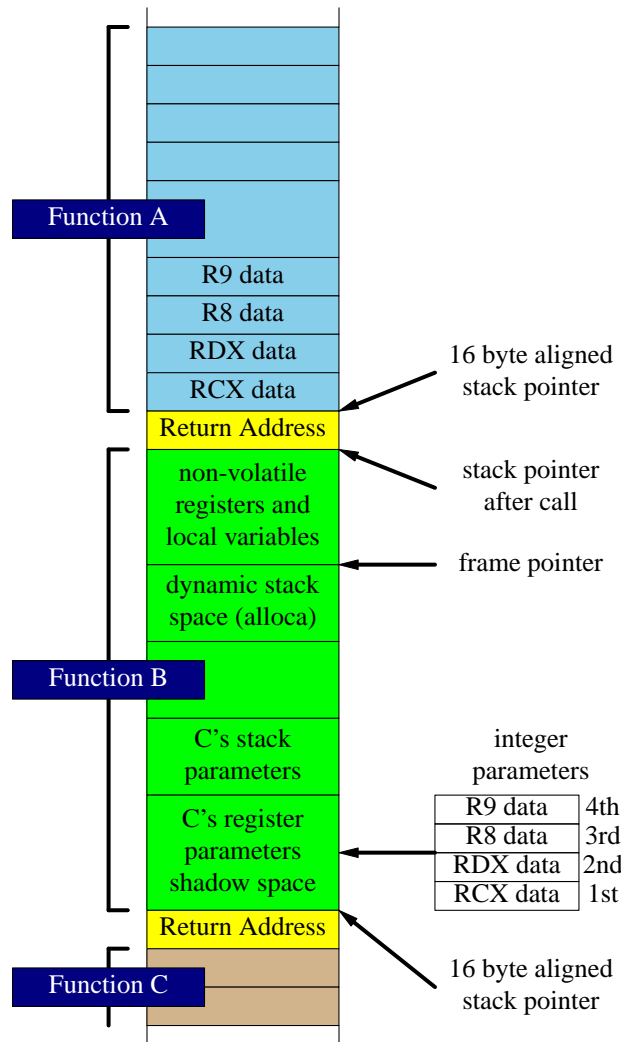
Function A

R9 data
R8 data
RDX data
RCX data

16 byte aligned stack pointer

Return Address

non-volatile registers and local variables

stack pointer after call

frame pointer

dynamic stack space (alloca)

Function B

C's stack parameters

integer parameters

C's register parameters shadow space

| R9 data | 4th |
|---|---|
| R8 data | 3rd |
| RDX data | 2nd |
| RCX data | 1st |

Return Address

Function C

16 byte aligned stack pointer